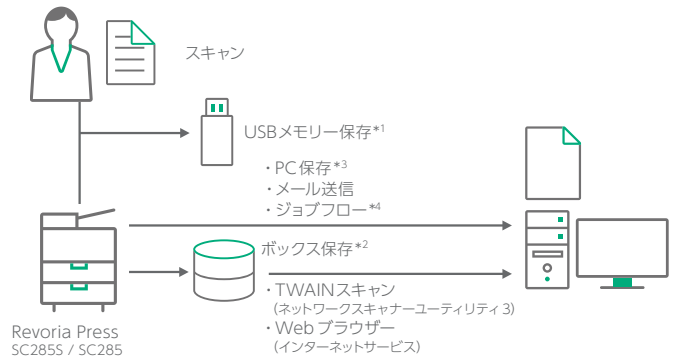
スキャン

USBメモリー保存$^{*1}$

・PC保存$^{*3}$
・メール送信
・ジョブフロー$^{*4}$

ボックス保存$^{*2}$

・TWAINスキャン
（ネットワークスキャナーユーティリティ3）
・Webブラウザー
（インターネットサービス）

Revoria Press
SC285S / SC285